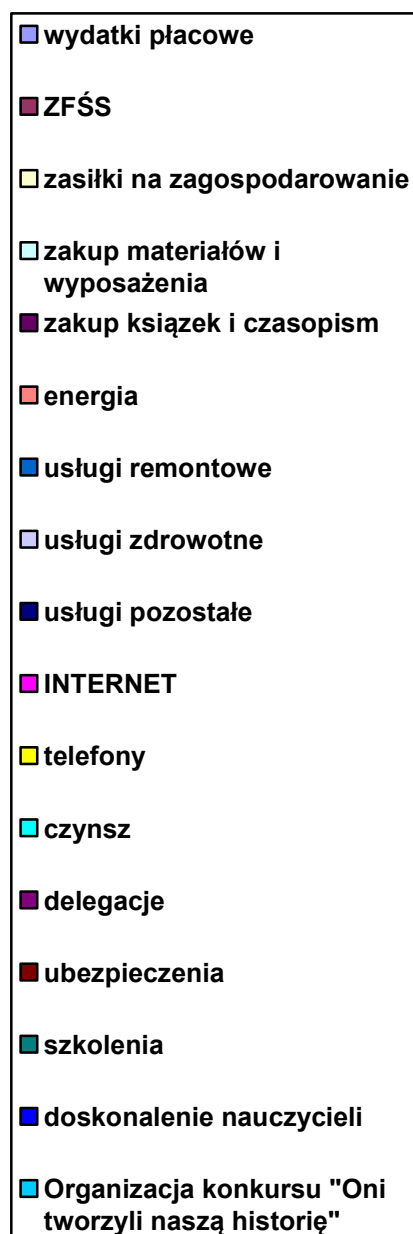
wydatki płacowe

ZFŚS

zasiłki na zagospodarowanie

zakup materiałów i wyposażenia

zakup książek i czasopism

energia

usługi remontowe

usługi zdrowotne

usługi pozostałe

INTERNET

telefony

czynsz

delegacje

ubezpieczenia

szkolenia

doskonalenie nauczycieli

Organizacja konkursu "Oni tworzyli naszą historię"